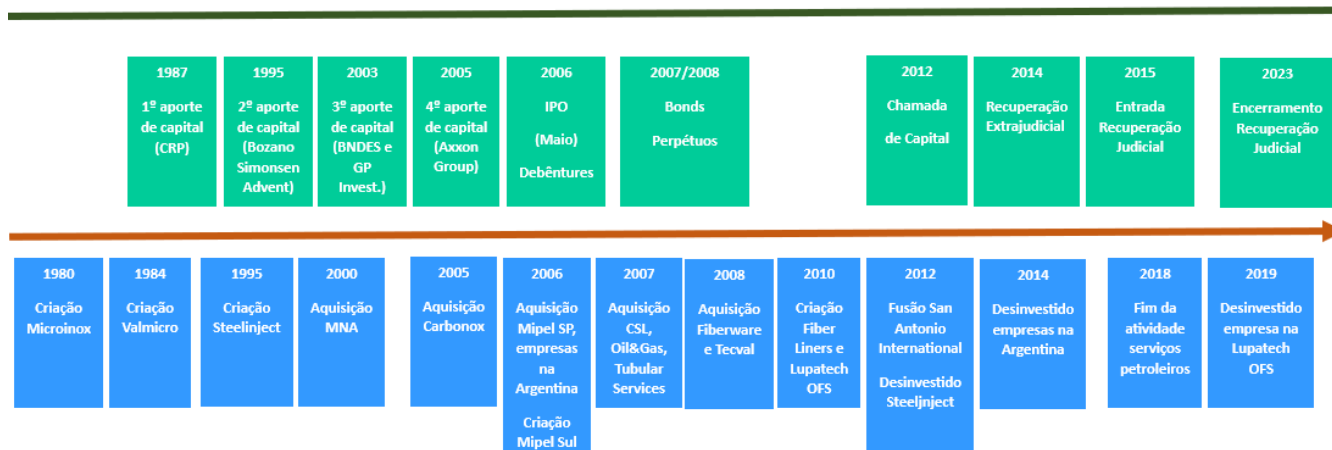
1987

1º aporte de capital (CRP)

1995

2º aporte de capital (Bozano Simonsen Advent)

2003

3º aporte de capital (BNDES e GP Invest.)

2005

4º aporte de capital (Axxon Group)

2006

IPO

(Maio)

Debêntures

2007/2008

Bonds

Perpétuos

2012

Chamada

de Capital

2014

Recuperação Extrajudicial

2015

Entrada Recuperação Judicial

2023

Encerramento Recuperação Judicial

1980

Criação Microinox

1984

Criação Valmicro

1995

Criação Steelinject

2000

Aquisição MNA

2005

Aquisição Carbonox

2006

Aquisição Mipel SP, empresas na Argentina

Criação Mipel Sul

2007

Aquisição CSL, Oil&Gas, Tubular Services

2008

Aquisição Fiberware e Tecval

2010

Criação Fiber Liners e Lupatech OFS

2012

Fusão San Antonio International

Desinvestido Steeljnject

2014

Desinvestido empresas na Argentina

2018

Fim da atividade serviços petroleiros

2019

Desinvestido empresa na Lupatech OFS